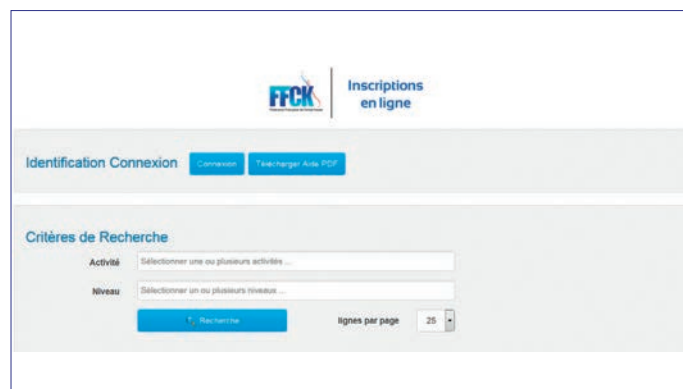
FFCK
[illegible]

Inscriptions en ligne

Identification Connexion

Connexion

Télécharger Aide PDF

Critères de Recherche

Activité

Sélectionner une ou plusieurs activités ...

Niveau

Sélectionner un ou plusieurs niveaux ...

Recherche

lignes par page

25